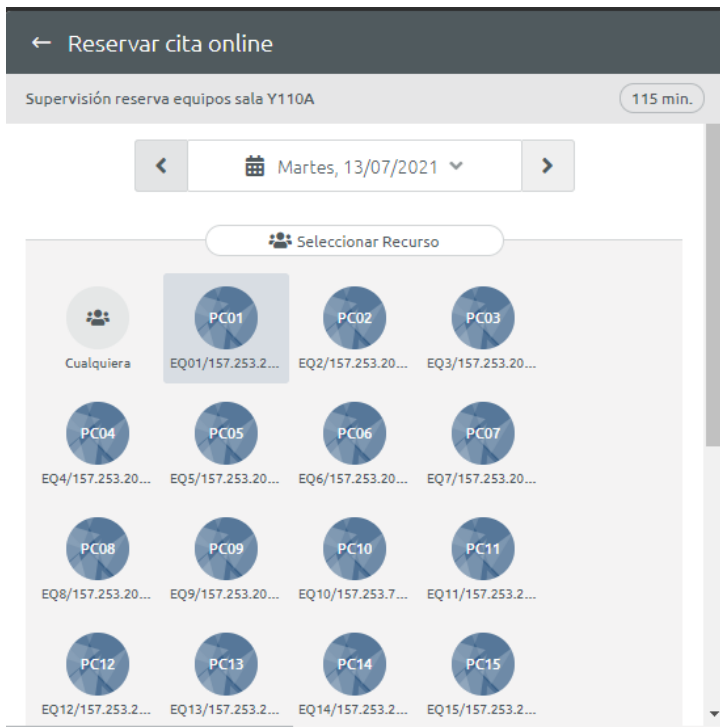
← Reservar cita online

Supervisión reserva equipos sala Y110A

115 min.

<

Martes, 13/07/2021

>

Seleccionar Recurso

Cualquiera

PC01
EQ01/157.253.2...

PC02
EQ2/157.253.20...

PC03
EQ3/157.253.20...

PC04
EQ4/157.253.20...

PC05
EQ5/157.253.20...

PC06
EQ6/157.253.20...

PC07
EQ7/157.253.20...

PC08
EQ8/157.253.20...

PC09
EQ9/157.253.20...

PC10
EQ10/157.253.7...

PC11
EQ11/157.253.2...

PC12
EQ12/157.253.2...

PC13
EQ13/157.253.2...

PC14
EQ14/157.253.2...

PC15
EQ15/157.253.2...